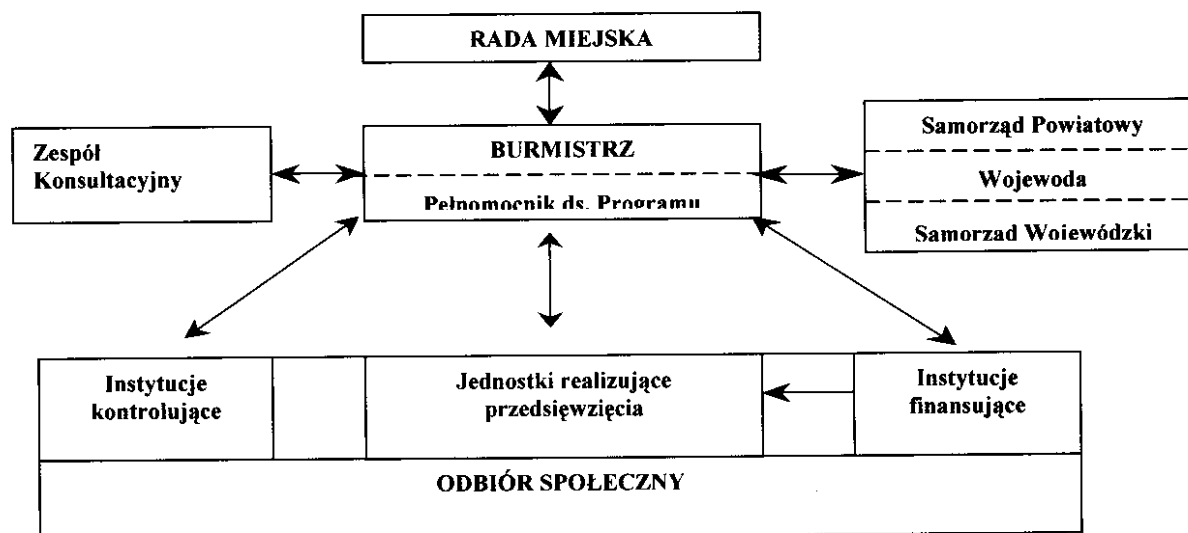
RADA MIEJSKA

Zespół Konsultacyjny

BURMISTRZ

Pełnomocnik ds. Programu

Samorząd Powiatowy

Wojewoda

Samorząd Wojewódzki

Instytucje kontrolujące

Jednostki realizujące przedsięwzięcia

Instytucje finansujące

ODBIÓR SPOŁECZNY